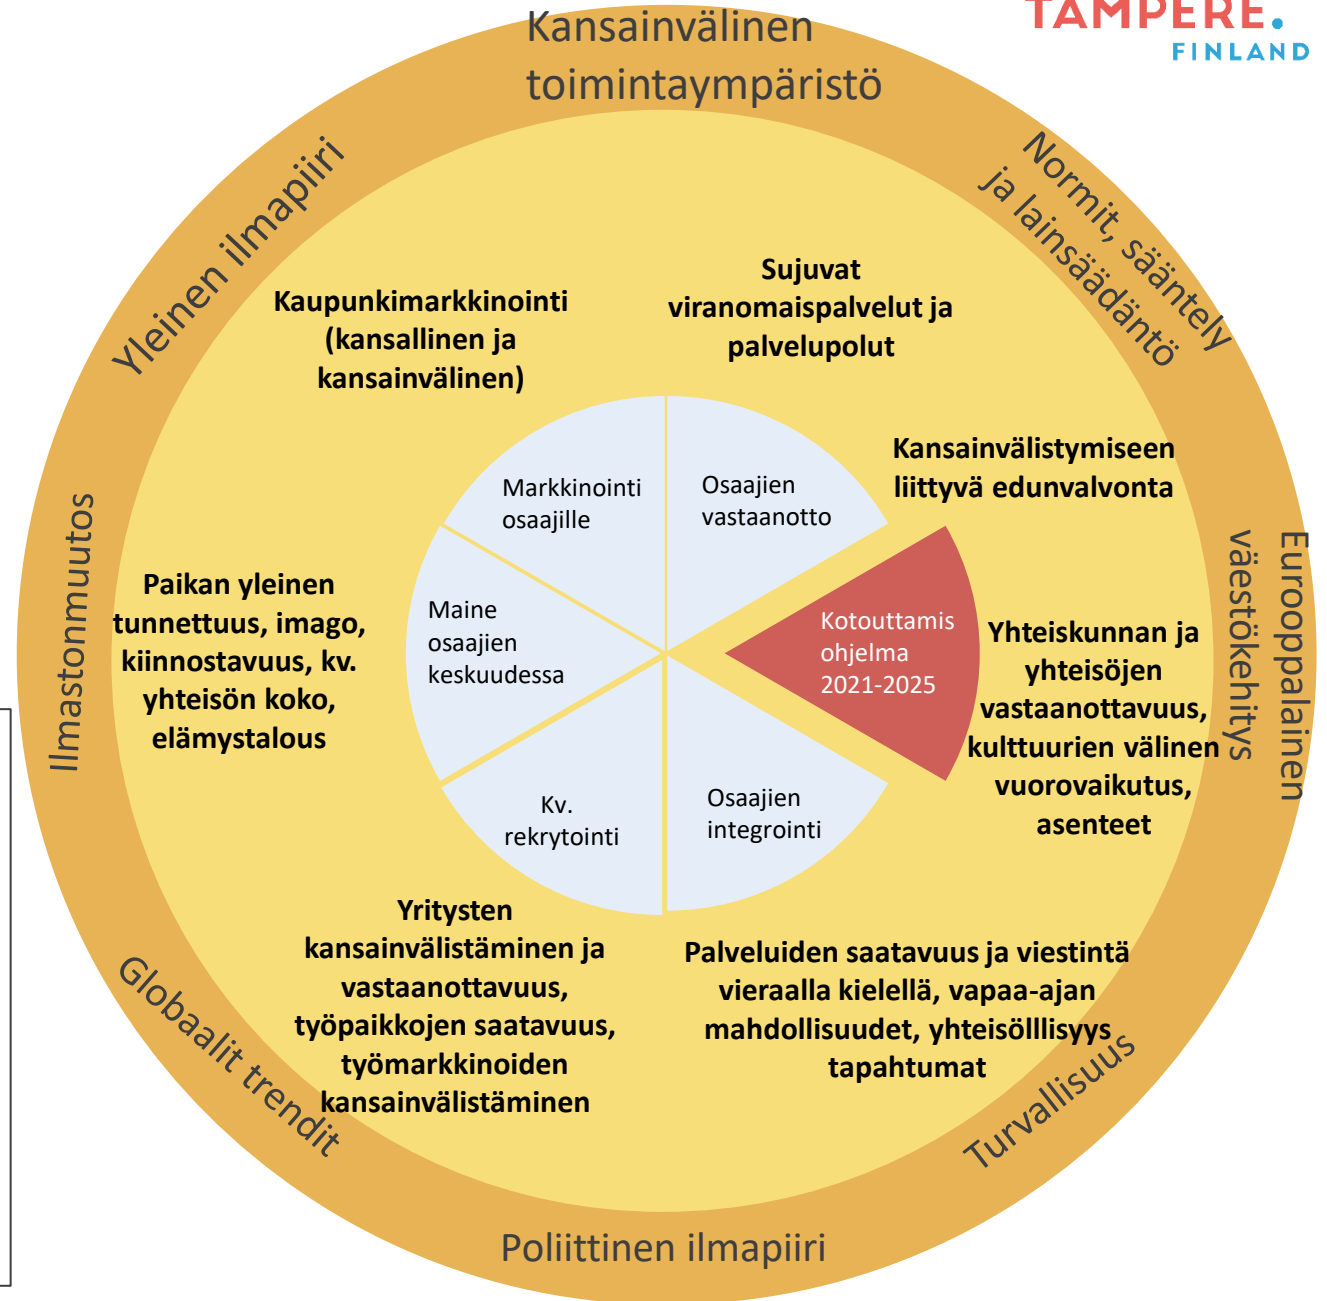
TAMPERE.
FINLAND

Kansainvälinen toimintaympäristö

Normit, sääntely ja lainsäädäntö

Eurooppalainen väestökehitys

Turvallisuus

Poliittinen ilmapiiri

Globaalit trendit

Ilmastonmuutos

Yleinen ilmapiiri

Kaupunkimarkkinointi (kansallinen ja kansainvälinen)

Sujuvat viranomaispalvelut ja palvelupolut

Kansainvälistymiseen liittyvä edunvalvonta

Yhteiskunnan ja yhteisöjen vastaanottavuus, kulttuurien välinen vuorovaikutus, asenteet

Palveluiden saatavuus ja viestintä vieraalla kielellä, vapaa-ajan mahdollisuudet, yhteisölllisyys tapahtumat

Yritysten kansainvälistäminen ja vastaanottavuus, työpaikkojen saatavuus, työmarkkinoiden kansainvälistäminen

Paikan yleinen tunnettuus, imago, kiinnostavuus, kv. yhteisön koko, elämystalous

Markkinointi osaajille

Osaajien vastaanotto

Kotouttamis ohjelma 2021-2025

Osaajien integrointi

Kv. rekrytointi

Maine osaajien keskuudessa